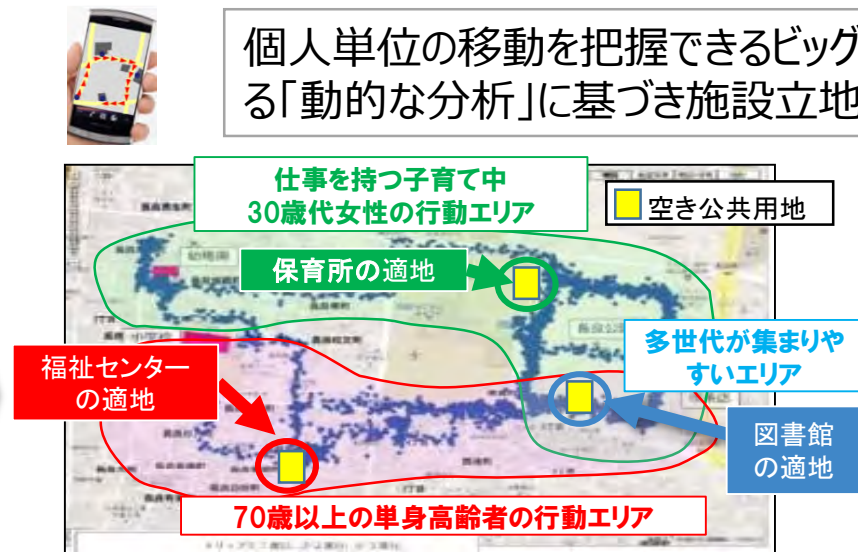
個人単位の移動を把握できるビッグ
る「動的な分析」に基づき施設立地

仕事を持つ子育て中
30歳代女性の行動エリア

空き公共用地

保育所の適地

多世代が集まりや
すいエリア

福祉センター
の適地

図書館
の適地

70歳以上の単身高齢者の行動エリア